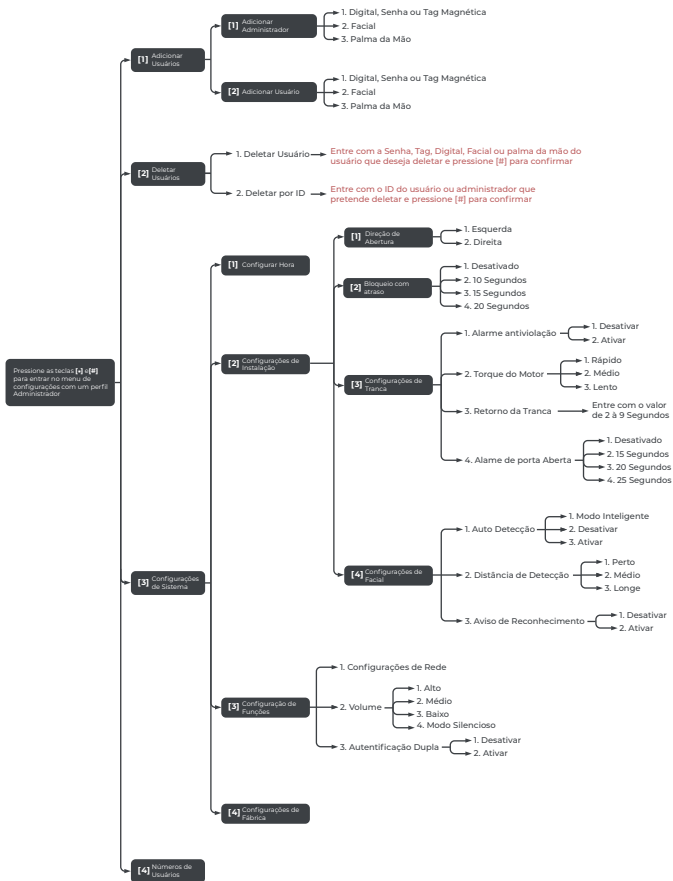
Pressione as teclas [*] e [#] para entrar no menu de configurações com um perfil Administrador

[1] Adicionar Usuários

[1] Adicionar Administrador
1. Digital, Senha ou Tag Magnética
2. Facial
3. Palma da Mão

[2] Adicionar Usuário
1. Digital, Senha ou Tag Magnética
2. Facial
3. Palma da Mão

[2] Deletar Usuários

1. Deletar Usuário
Entre com a Senha, Tag, Digital, Facial ou palma da mão do usuário que deseja deletar e pressione [#] para confirmar

2. Deletar por ID
Entre com o ID do usuário ou administrador que pretende deletar e pressione [#] para confirmar

[3] Configurações de Sistema

[1] Configurar Hora

[2] Configurações de Instalação

[1] Direção de Abertura
1. Esquerda
2. Direita

[2] Bloqueio com atraso
1. Desativado
2. 10 Segundos
3. 15 Segundos
4. 20 Segundos

[3] Configurações de Tranca
1. Alarme antiviolação
1. Desativar
2. Ativar
2. Torque do Motor
1. Rápido
2. Médio
3. Lento
3. Retorno da Tranca
Entre com o valor de 2 à 9 Segundos
4. Alame de porta Aberta
1. Desativado
2. 15 Segundos
3. 20 Segundos
4. 25 Segundos

[4] Configurações de Facial
1. Auto Detecção
1. Modo Inteligente
2. Desativar
3. Ativar
2. Distância de Detecção
1. Perto
2. Médio
3. Longe
3. Aviso de Reconhecimento
1. Desativar
2. Ativar

[3] Configuração de Funções
1. Configurações de Rede
2. Volume
1. Alto
2. Médio
3. Baixo
4. Modo Silencioso
3. Autentificação Dupla
1. Desativar
2. Ativar

[4] Configurações de Fábrica

[4] Números de Usuários